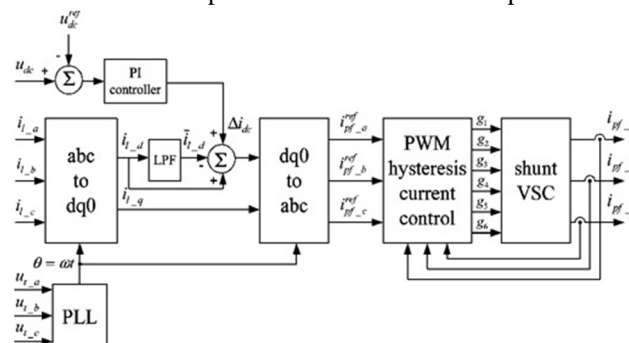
$u_{dc}^{ref}$
-
$u_{dc}$
+
$\Sigma$
PI controller
$i_{l\_a}$
$i_{l\_b}$
$i_{l\_c}$
abc to dq0
$i_{l\_d}$
LPF
$\bar{i}_{l\_d}$
+
+
-
$\Sigma$
$\Delta i_{dc}$
$i_{l\_q}$
dq0 to abc
$i_{pf\_a}^{ref}$
$i_{pf\_b}^{ref}$
$i_{pf\_c}^{ref}$
PWM hysteresis current control
$g_1$
$g_2$
$g_3$
$g_4$
$g_5$
$g_6$
shunt VSC
$i_{pf\_}$
$i_{pf\_}$
$i_{pf\_}$
$\theta = \omega t$
$u_{t\_a}$
$u_{t\_b}$
$u_{t\_c}$
PLL